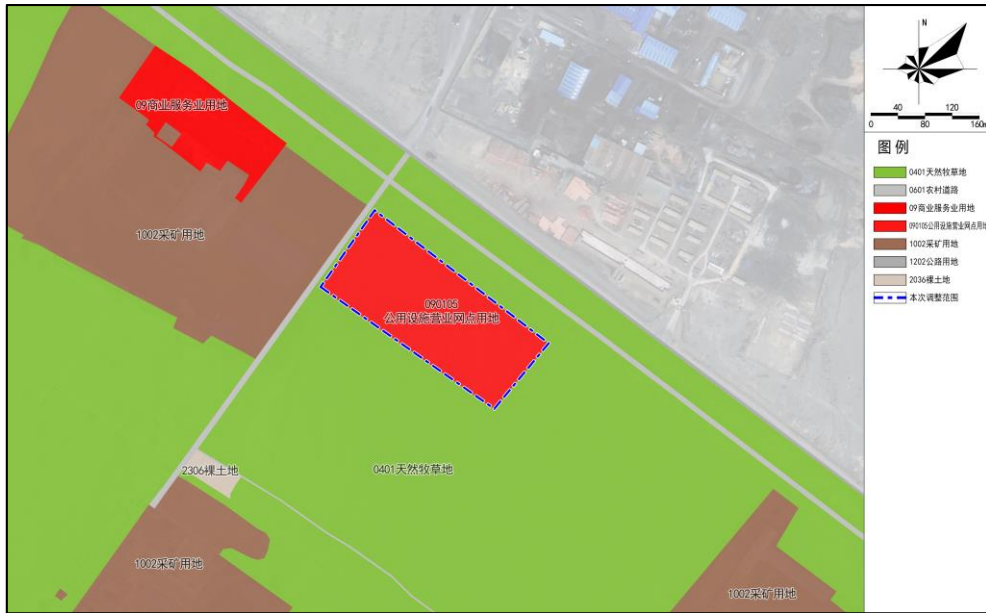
09商业服务业用地

1002采矿用地

090105
公用设施营业网点用地

2306裸土地

0401天然牧草地

1002采矿用地

1002采矿用地

N

0 40 80 120 160m

图例

0401天然牧草地
0601农村道路
09商业服务业用地
090105公用设施营业网点用地
1002采矿用地
1202公路用地
2036裸土地
本次调整范围